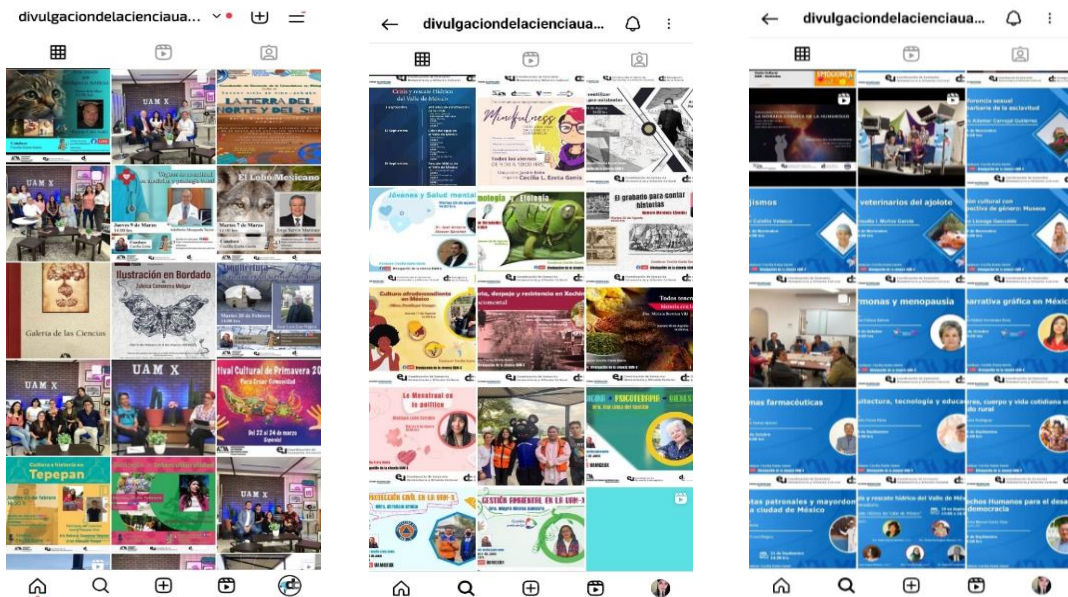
divulgaciondelacienciaua...

UAM X

LA TIERRA DEL NORTE Y DEL SUR

UAM X

El Lobo Mexicano

Ilustración en Bordado

Galería de las Ciencias

UAM X

UAM X

Festival Cultural de Primavera 20

Cultura e historia en Tepepan

divulgaciondelacienciaua...

Mindfulness

Jóvenes y Salud mental

Etología

El grabado para contar historias

Cultura afrodescendiente en México

Todos somos

Lo Menstrual es lo político

PROTECCIÓN CIVIL EN LA UAM-X

GESTIÓN AMBIENTAL EN LA UAM-X

divulgaciondelacienciaua...

veterinarios del ajolote

narrativa gráfica en México

hormonas y menopausia

mas farmacéuticas

cultura, tecnología y educa

chos Humanos para el desa democracia